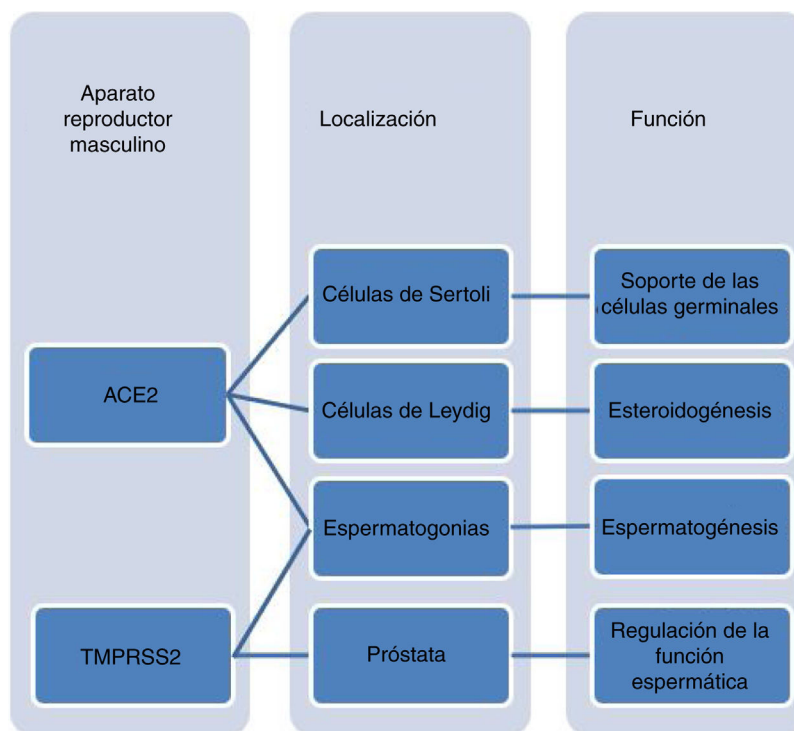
Aparato reproductor masculino

Localización

Función

ACE2

TMPRSS2

Células de Sertoli

Células de Leydig

Espermatogonias

Próstata

Soporte de las células germinales

Esteroidogénesis

Espermatogénesis

Regulación de la función espermática